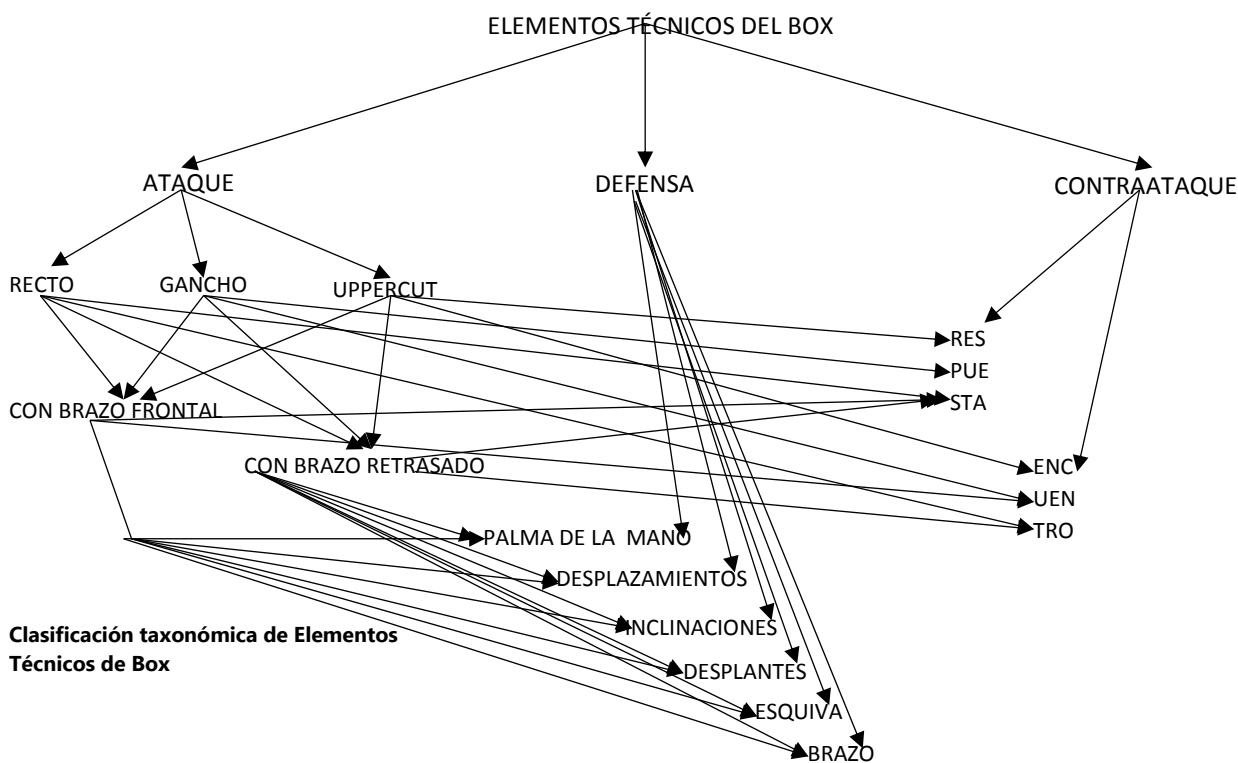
ELEMENTOS TÉCNICOS DEL BOX

ATAQUE

DEFENSA

CONTRAATAQUE

RECTO

GANCHO

UPPERCUT

RES

PUE

STA

CON BRAZO FRONTAL

CON BRAZO RETRASADO

ENC

UEN

TRO

PALMA DE LA MANO

DESPLAZAMIENTOS

INCLINACIONES

DESPLANTES

ESQUIVA

BRAZO

**Clasificación taxonómica de Elementos Técnicos de Box**